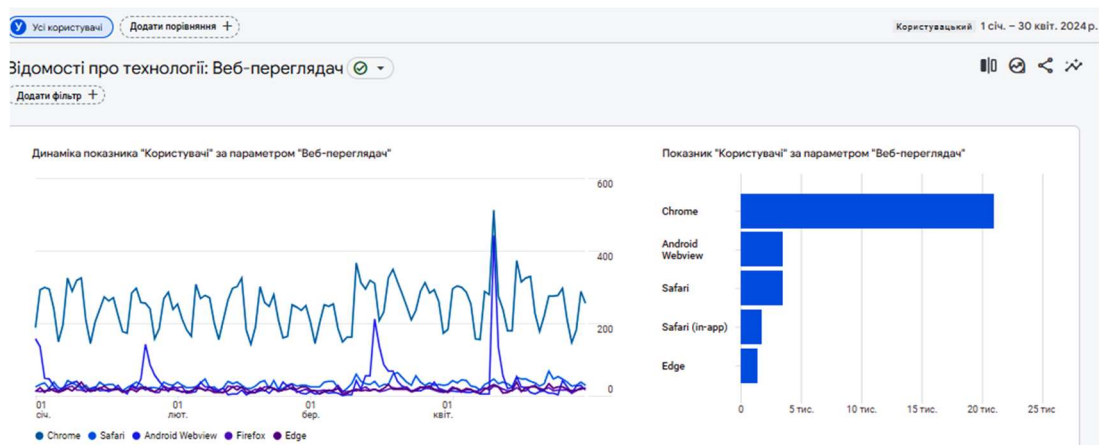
У Усі користувачі | Додати порівняння +

Користувацький 1 січ. – 30 квіт. 2024 р.

Відомості про технології: Веб-переглядач

Додати фільтр +

Динаміка показника "Користувачі" за параметром "Веб-переглядач"

600
400
200
0

01 січ.
01 лют.
01 бер.
01 квіт.

Chrome · Safari · Android Webview · Firefox · Edge

Показник "Користувачі" за параметром "Веб-переглядач"

Chrome
Android Webview
Safari
Safari (in-app)
Edge

0
5 тис.
10 тис.
15 тис.
20 тис.
25 тис